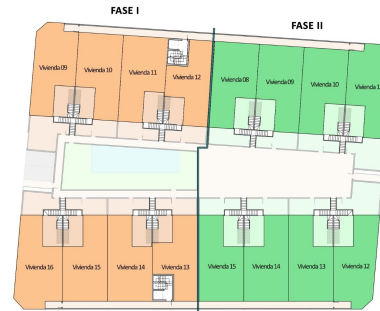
FASE I

Vivienda 09

Vivienda 10

Vivienda 11

Vivienda 12

Vivienda 16

Vivienda 15

Vivienda 14

Vivienda 13

FASE II

Vivienda 08

Vivienda 09

Vivienda 10

Vivienda 1

Vivienda 15

Vivienda 14

Vivienda 13

Vivienda 12